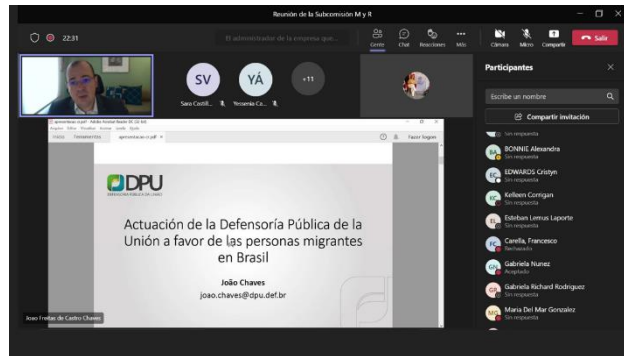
Reunión de la Subcomisión M y R

22:31

El administrador de la empresa que...

Gente Chat Reacciones Más

Cámara Micro Compartir Salir

SV YÁ +11

Savo Castill... Yessenia Ca...

Participantes

Escribe un nombre

Compartir invitación

Sin respuesta

BONNIE Alexandra
Sin respuesta

EDWARDS Cristyn
Sin respuesta

Kelleen Corrigan
Sin respuesta

Esteban Lemus Laporte
Sin respuesta

Carella, Francesco
Rechazado

Gabriela Nunez
Aceptado

Gabriela Richard Rodriguez
Sin respuesta

Maria Del Mar Gonzalez
Sin respuesta

apresentacao.pdf - Adobe Acrobat Reader DC

Início Ferramentas apresentacao.pdf

Fazer logon

DPU

DEFENSORIA PÚBLICA DA UNIÃO

Actuación de la Defensoría Pública de la Unión a favor de las personas migrantes en Brasil

João Chaves
joao.chaves@dpu.def.br

Joao Freitas de Castro Chaves